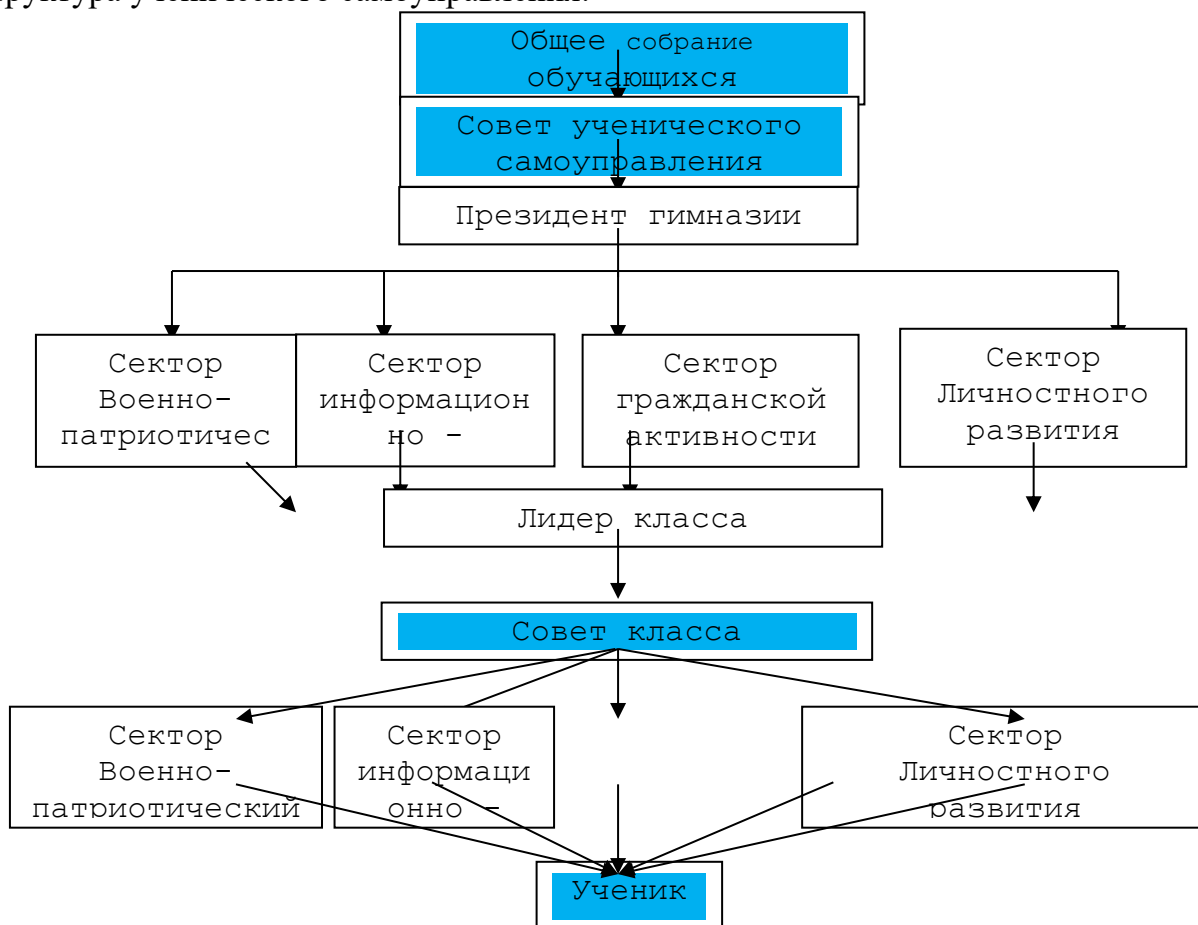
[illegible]

Общее собрание обучающихся

Совет ученического самоуправления

Президент гимназии

Сектор Военно-патриотичес

Сектор информационно -

Сектор гражданской активности

Сектор Личностного развития

Лидер класса

Совет класса

Сектор Военно-патриотический

Сектор информационно -

Сектор Личностного развития

Ученик